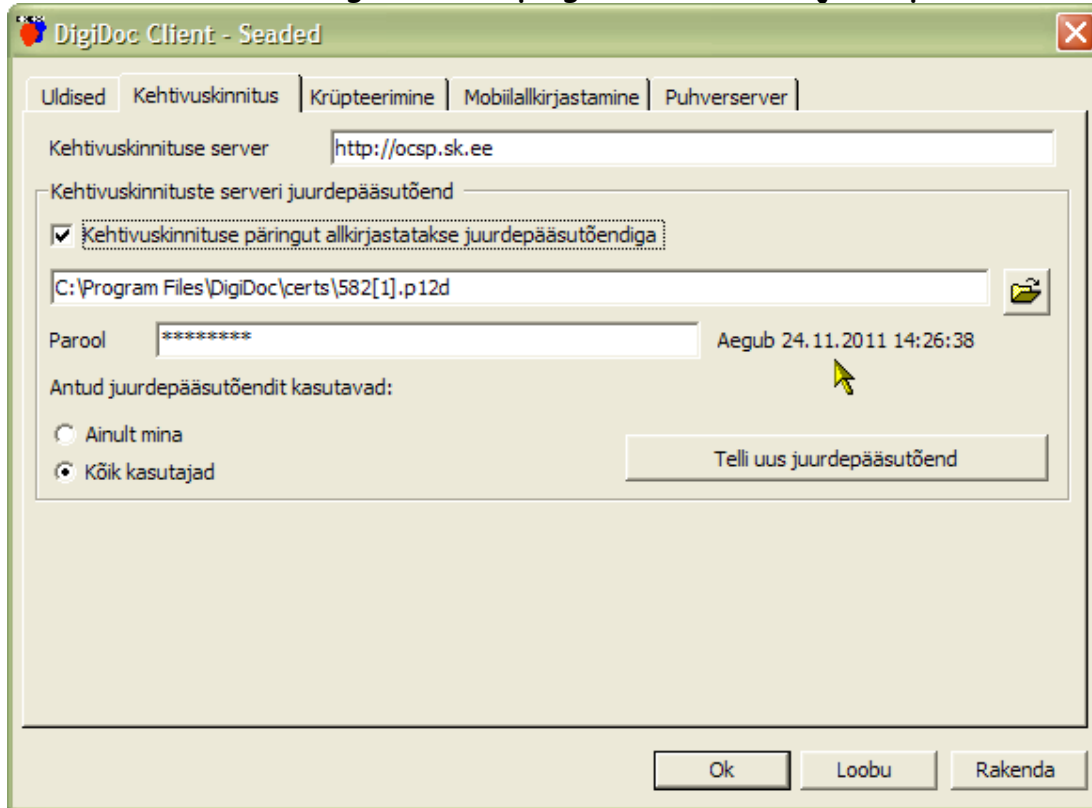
DigiDoc Client - Seaded

Uldised | Kehtivuskinnitus | Krüpteerimine | Mobiilallkirjastamine | Puhverserver

Kehtivuskinnituse server http://ocsp.sk.ee

Kehtivuskinnituste serveri juurdepääsutõend

☑ Kehtivuskinnituse päringut allkirjastatakse juurdepääsutõendiga

C:\Program Files\DigiDoc\certs\582[1].p12d

Parool ******** Aegub 24.11.2011 14:26:38

Antud juurdepääsutõendit kasutavad:

Ainult mina

Kõik kasutajad

Telli uus juurdepääsutõend

Ok Loobu Rakenda